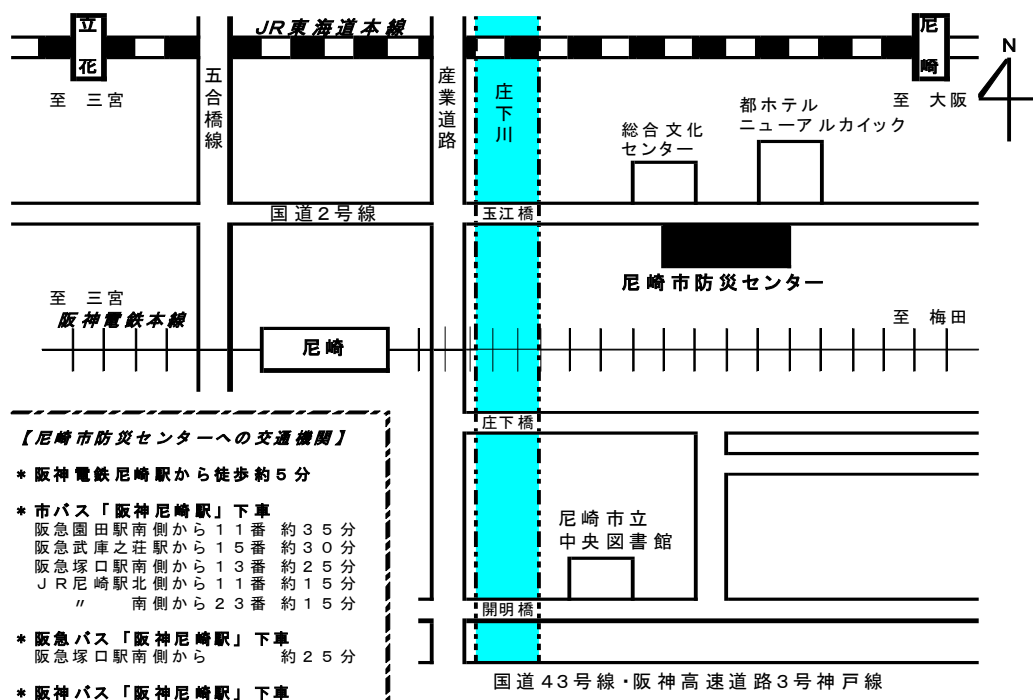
立花

JR東海道本線

尼崎

N

至 三宮

五合橋線

産業道路

庄下川

都ホテル
ニューアルカイック

至 大阪

総合文化
センター

国道2号線

玉江橋

尼崎市防災センター

至 三宮
阪神電鉄本線

至 梅田

尼崎

庄下橋

【尼崎市防災センターへの交通機関】

＊阪神電鉄尼崎駅から徒歩約5分

＊市バス「阪神尼崎駅」下車
阪急園田駅南側から11番 約35分
阪急武庫之荘駅から15番 約30分
阪急塚口駅南側から13番 約25分
JR尼崎駅北側から11番 約15分
〃 南側から23番 約15分

尼崎市立
中央図書館

開明橋

＊阪急バス「阪神尼崎駅」下車
阪急塚口駅南側から 約25分

国道43号線・阪神高速道路3号神戸線

＊阪神バス「阪神尼崎駅」下車